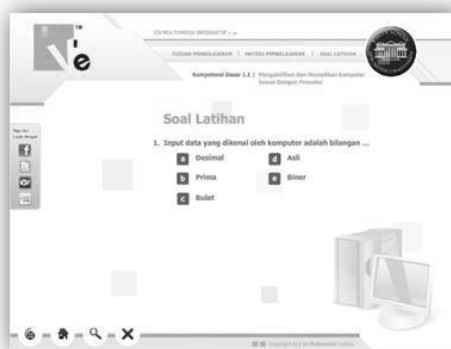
e

CD MULTIMEDIA INTERAKTIF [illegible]

TUJUAN PEMBELAJARAN | MATERI PEMBELAJARAN | SOAL LATIHAN

Kompetensi Dasar 1.1 | Menghidupkan dan Mematikan Komputer Sesuai Dengan Prosedur

Sign Up Login Dengan

Soal Latihan

1. Input data yang dikenal oleh komputer adalah bilangan ...

a Desimal

b Prima

c Bulat

d Asli

e Biner

Copyright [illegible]